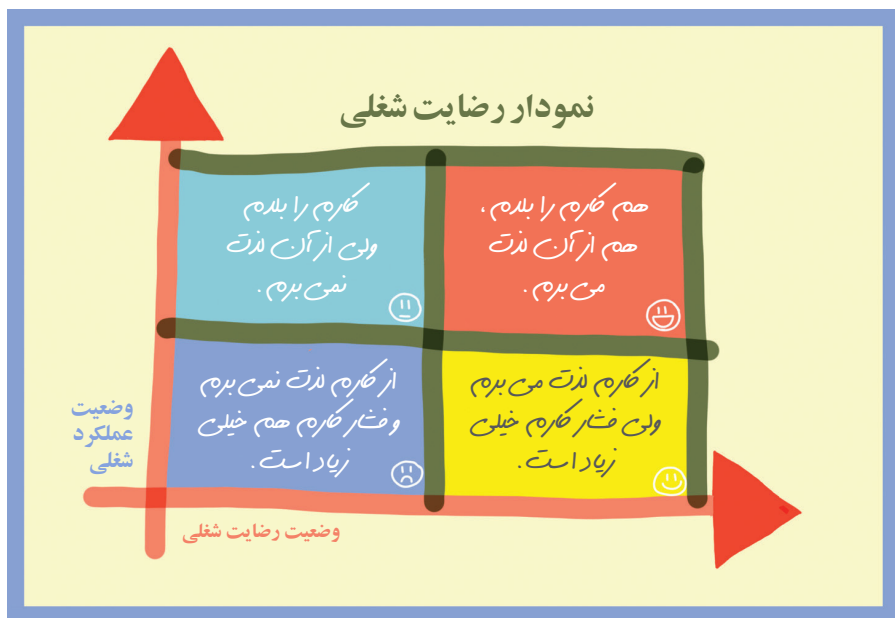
نمودار رضایت شغلی

هم کارم را بلدم، هم از آن لذت می برم.

کارم را بلدم ولی از آن لذت نمی برم.

از کارم لذت می برم ولی فشار کارم خیلی زیاد است.

از کارم لذت نمی برم و فشار کارم هم خیلی زیاد است.

وضعیت عملکرد شغلی

وضعیت رضایت شغلی